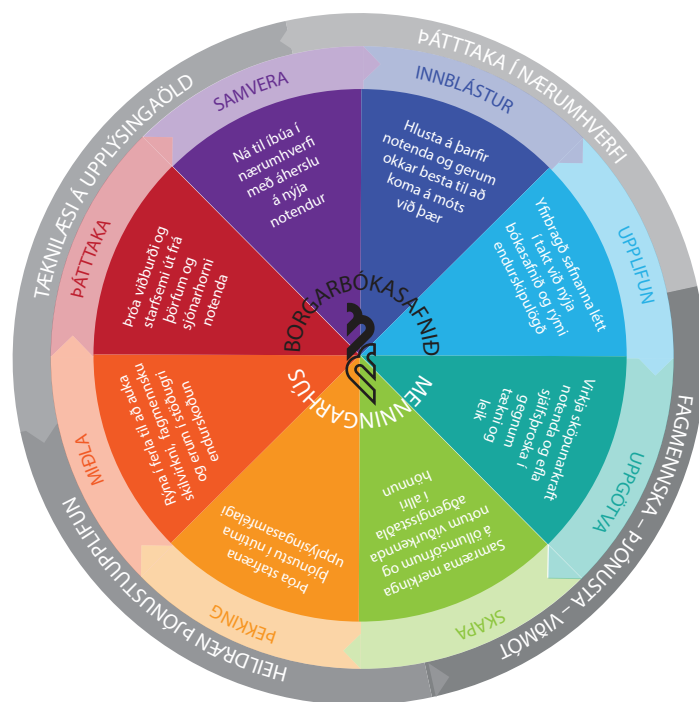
ÞÁTTTAKA Í NÆRUMHVERFI

FAGMENNSKA – ÞJÓNUSTA – VIÐMÓT

HEILDRÆN ÞJÓNUSTUUPPLIFUN

TÆKNILÆSI Á UPPLÝSINGAÖLD

INNBLÁSTUR

Hlusta á þarfir notenda og gerum okkar besta til að koma á móts við þær

UPPLIFUN

Yfirbragð safnanna létt í takt við nýja bókasafnið og rými endurskipulögð

UPPGÖTVA

Virkja sköpunarkraft notenda og efla sjálfsþroska í gegnum tækni og leik

SKAPA

Samræma merkinga á öllum söfnum og notum viðurkennda aðgengisstaðla í allri hönnun

ÞEKKING

Þróa starfsemi þjónustu í nútíma upplýsingasamfélagi

MIÐLA

Rýna í ferla til að auka skilvirkni, fagmennsku og áherslu í stöðugri endurskoðun

ÞÁTTTAKA

Þróa viðburði og starfsemi út frá þörfum og sjónarhorni notenda

SAMVERA

Ná til íbúa í nærumhverfi með áherslu á nýja notendur

BORGARBÓKASAFNIÐ

MENNINGARHÚS